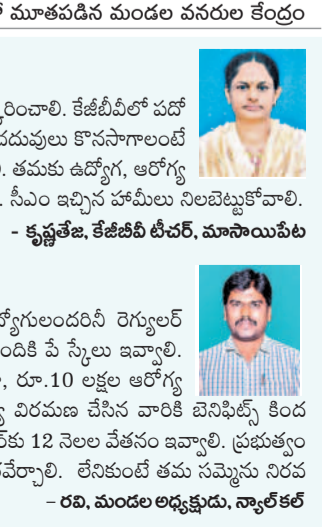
మూతపడిన మండల వనరుల కేంద్రం

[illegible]ంచాలి. కేజీబీవీలో పదో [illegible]దువులు కొనసాగాలంటే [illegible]. తమకు ఉద్యోగ, ఆరోగ్య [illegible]. సీఎం ఇచ్చిన హామీలు నిలబెట్టుకోవాలి.
- కృష్ణతేజ, కేజీబీవీ టీచర్, మాసాయిపేట

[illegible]ద్యోగులందరినీ రెగ్యులర్ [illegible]ందికి పే స్కేలు ఇవ్వాలి. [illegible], రూ.10 లక్షల ఆరోగ్య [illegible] విరమణ చేసిన వారికి బెనిఫిట్స్ కింద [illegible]కు 12 నెలల వేతనం ఇవ్వాలి. ప్రభుత్వం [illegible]వేర్చాలి. లేనికుంటే తమ సమ్మెను నిరవ
- రవి, మండల అధ్యక్షుడు, న్యాల్‌కల్